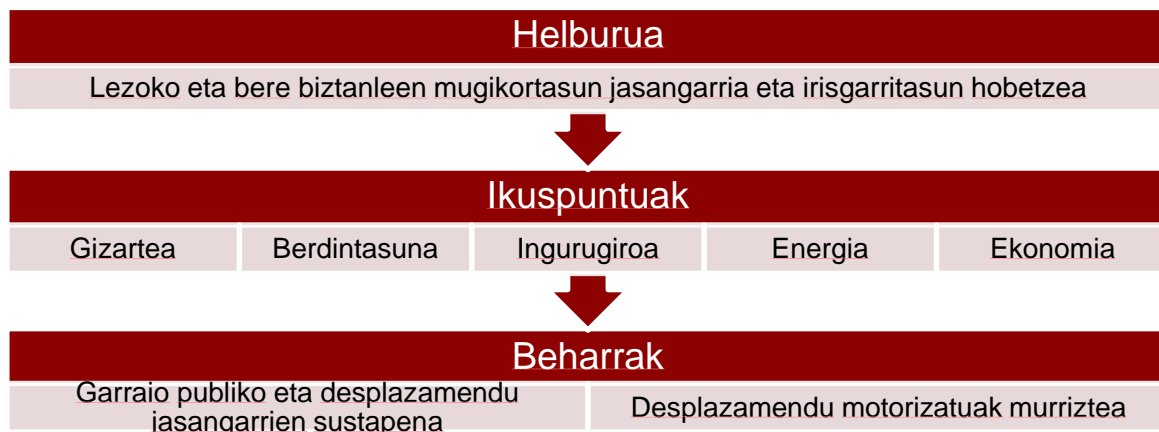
Helburua

Lezoko eta bere biztanleen mugikortasun jasangarria eta irisgarritasun hobetzea

Ikuspuntuak

| Gizartea | Berdintasuna | Ingurugiroa | Energia | Ekonomia |
|---|---|---|---|---|

Beharrak

| Garraio publiko eta desplazamendu jasangarrien sustapena | Desplazamendu motorizatuak murriztea |
|---|---|